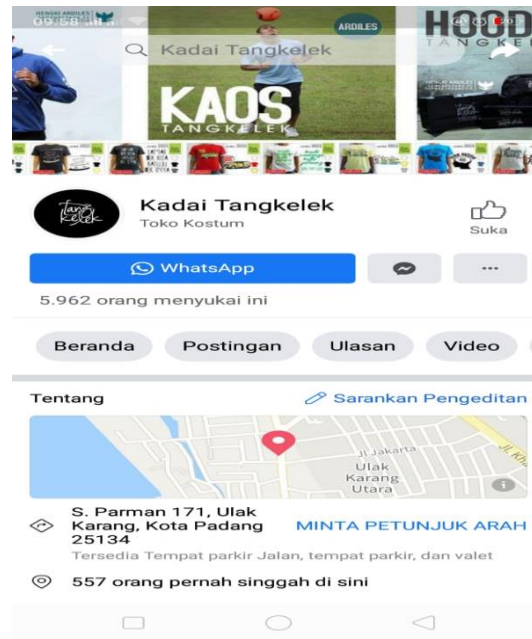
09:58

Kadai Tangkelek

ARDILES

KAOS
TANGKELEK

HOOD
TANGKELEK

tangkelek

Kadai Tangkelek
Toko Kostum

Suka

WhatsApp

...

5.962 orang menyukai ini

Beranda
Postingan
Ulasan
Video

Tentang

Sarankan Pengeditan

Jl. Jakarta
Ulak Karang Utara

S. Parman 171, Ulak Karang, Kota Padang 25134

MINTA PETUNJUK ARAH

Tersedia Tempat parkir Jalan, tempat parkir, dan valet

557 orang pernah singgah di sini